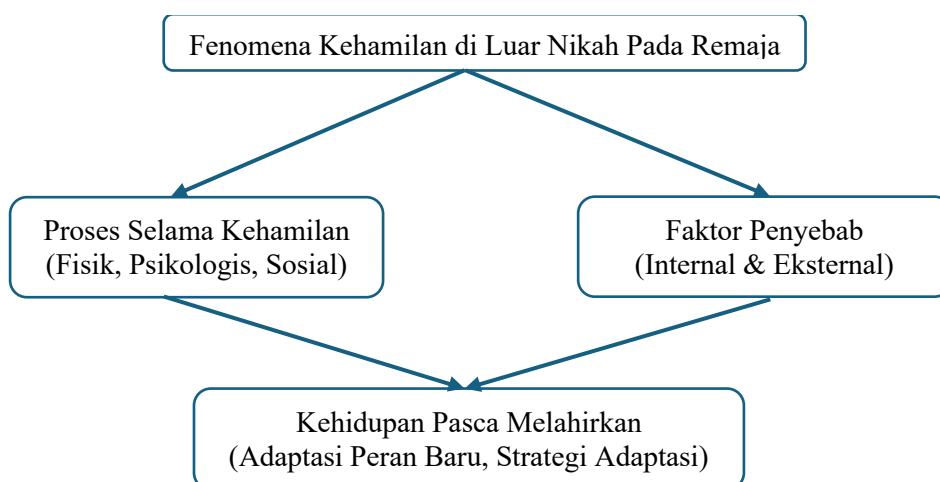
Fenomena Kehamilan di Luar Nikah Pada Remaja

Proses Selama Kehamilan
(Fisik, Psikologis, Sosial)

Faktor Penyebab
(Internal & Eksternal)

Kehidupan Pasca Melahirkan
(Adaptasi Peran Baru, Strategi Adaptasi)